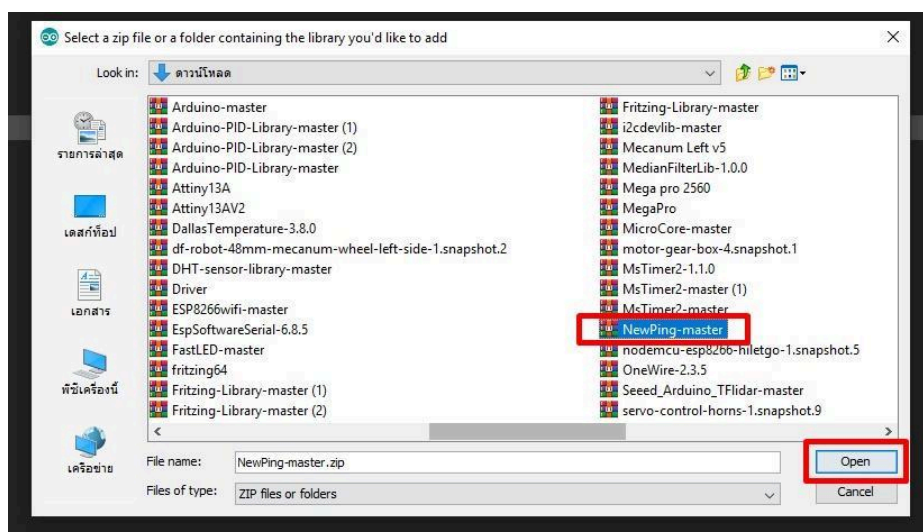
Select a zip file or a folder containing the library you'd like to add

Look in: ดาวน์โหลด

รายการล่าสุด

เดสก์ท็อป

เอกสาร

พีซีเครื่องนี้

เครือข่าย

Arduino-master
Arduino-PID-Library-master (1)
Arduino-PID-Library-master (2)
Arduino-PID-Library-master
Attiny13A
Attiny13AV2
DallasTemperature-3.8.0
df-robot-48mm-mecanum-wheel-left-side-1.snapshot.2
DHT-sensor-library-master
Driver
ESP8266wifi-master
EspSoftwareSerial-6.8.5
FastLED-master
fritzing64
Fritzing-Library-master (1)
Fritzing-Library-master (2)

Fritzing-Library-master
i2cdevlib-master
Mecanum Left v5
MedianFilterLib-1.0.0
Mega pro 2560
MegaPro
MicroCore-master
motor-gear-box-4.snapshot.1
MsTimer2-1.1.0
MsTimer2-master (1)
MsTimer2-master
NewPing-master
nodemcu-esp8266-hiletgo-1.snapshot.5
OneWire-2.3.5
Seeed_Arduino_TFlidar-master
servo-control-horns-1.snapshot.9

File name: NewPing-master.zip
Files of type: ZIP files or folders

Open
Cancel